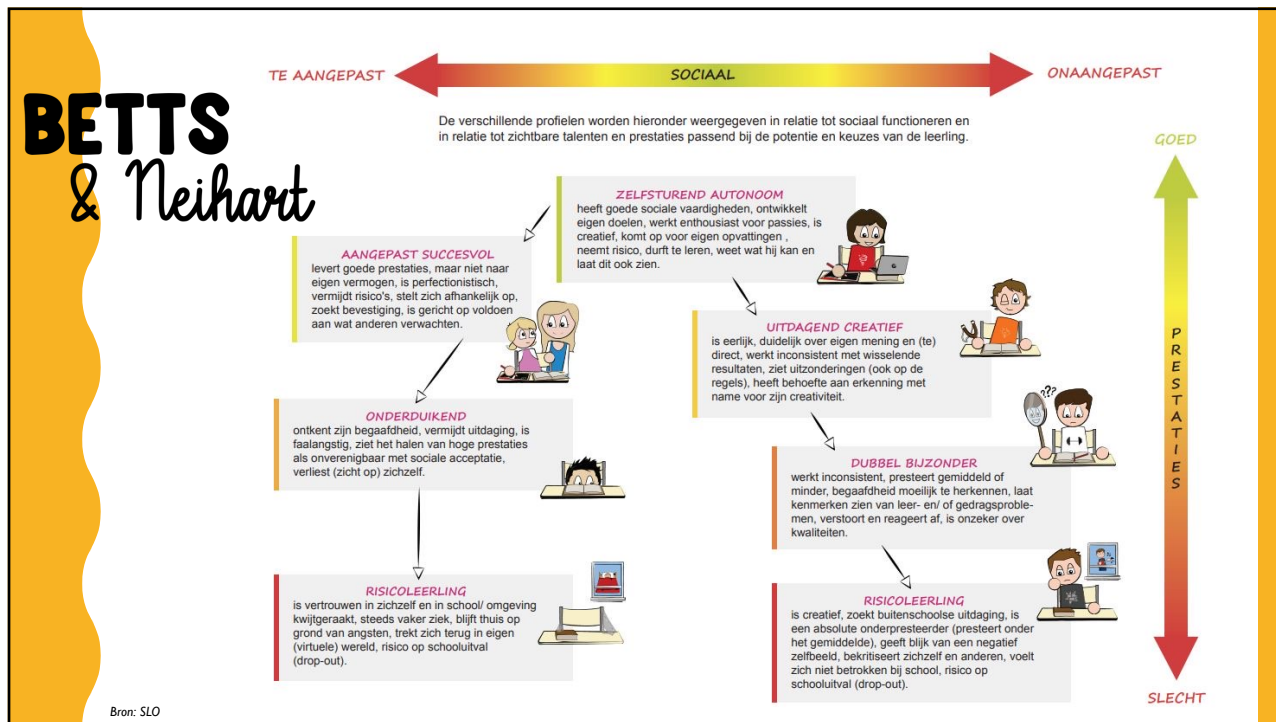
BETTS
& Neihart

TE AANGEPAST

SOCIAAL

ONAANGEPAST

De verschillende profielen worden hieronder weergegeven in relatie tot sociaal functioneren en in relatie tot zichtbare talenten en prestaties passend bij de potentie en keuzes van de leerling.

GOED

PRESTATIES

SLECHT

ZELFSTUREND AUTONOOM
heeft goede sociale vaardigheden, ontwikkelt eigen doelen, werkt enthousiast voor passies, is creatief, komt op voor eigen opvattingen , neemt risico, durft te leren, weet wat hij kan en laat dit ook zien.

AANGEPAST SUCCESVOL
levert goede prestaties, maar niet naar eigen vermogen, is perfectionistisch, vermijdt risico's, stelt zich afhankelijk op, zoekt bevestiging, is gericht op voldoen aan wat anderen verwachten.

UITDAGEND CREATIEF
is eerlijk, duidelijk over eigen mening en (te) direct, werkt inconsistent met wisselende resultaten, ziet uitzonderingen (ook op de regels), heeft behoefte aan erkenning met name voor zijn creativiteit.

ONDERDUIKEND
ontkent zijn begaafdheid, vermijdt uitdaging, is faalangstig, ziet het halen van hoge prestaties als onverenigbaar met sociale acceptatie, verliest (zicht op) zichzelf.

DUBBEL BIJZONDER
werkt inconsistent, presteert gemiddeld of minder, begaafdheid moeilijk te herkennen, laat kenmerken zien van leer- en/ of gedragsproblemen, verstoort en reageert af, is onzeker over kwaliteiten.

RISICOLEERLING
is vertrouwen in zichzelf en in school/ omgeving kwijtgeraakt, steeds vaker ziek, blijft thuis op grond van angsten, trekt zich terug in eigen (virtuele) wereld, risico op schooluitval (drop-out).

RISICOLEERLING
is creatief, zoekt buitenschoolse uitdaging, is een absolute onderpresteerder (presteert onder het gemiddelde), geeft blijk van een negatief zelfbeeld, bekritiseert zichzelf en anderen, voelt zich niet betrokken bij school, risico op schooluitval (drop-out).

Bron: SLO